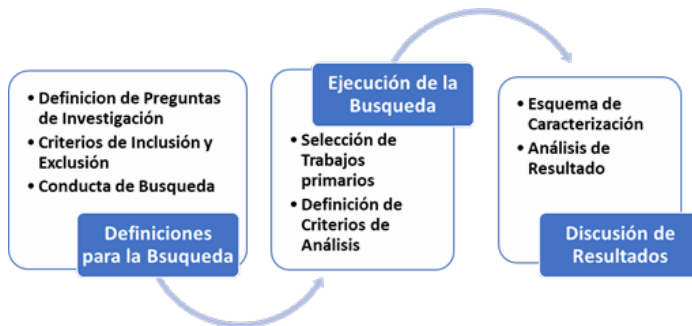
• Definicion de Preguntas de Investigación
• Criterios de Inclusión y Exclusión
• Conducta de Busqueda

Definiciones para la Bsuqueda

Ejecución de la Busqueda

• Selección de Trabajos primarios
• Definición de Criterios de Análisis

• Esquema de Caracterización
• Análisis de Resultado

Discusión de Resultados